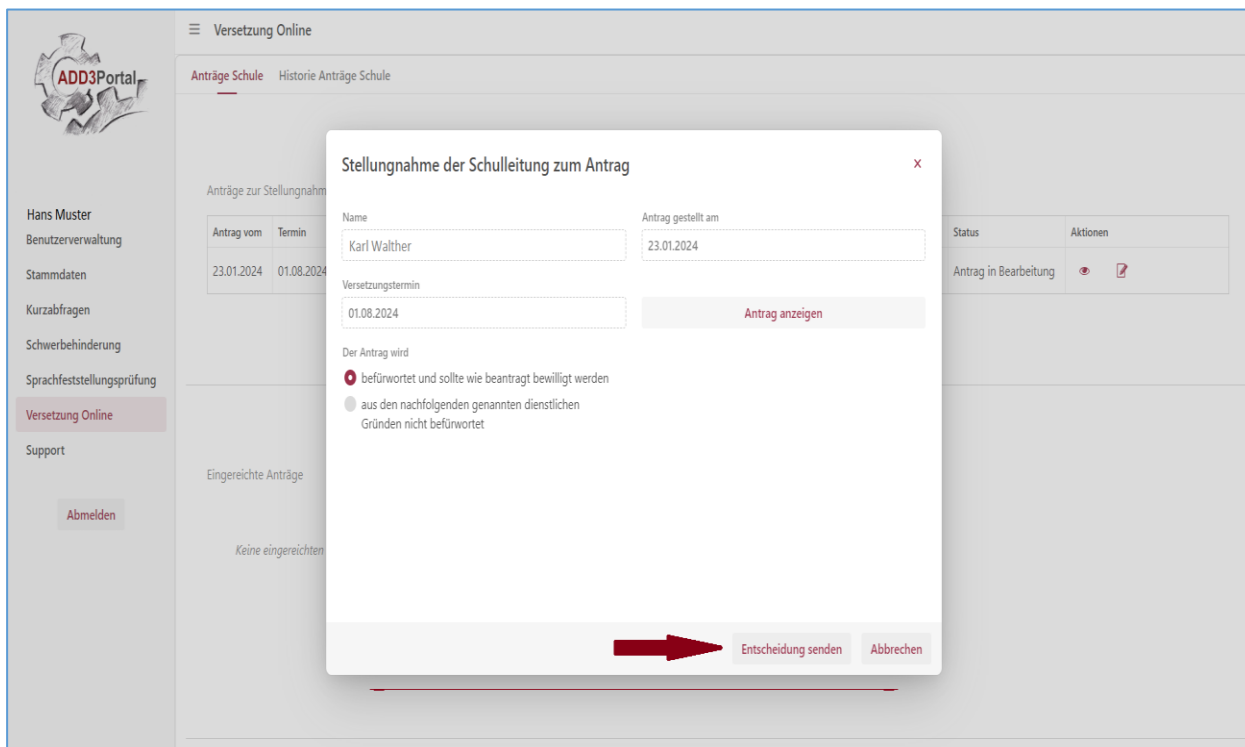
ADD3Portal

≡ Versetzung Online

Anträge Schule Historie Anträge Schule

Hans Muster
Benutzerverwaltung
Stammdaten
Kurzabfragen
Schwerbehinderung
Sprachfeststellungsprüfung
Versetzung Online
Support

Abmelden

Anträge zur Stellungnahm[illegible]

| Antrag vom | Termin | Status | Aktionen |
|---|---|---|---|
| 23.01.2024 | 01.08.2024 | Antrag in Bearbeitung | |

Eingereichte Anträge

Keine eingereichten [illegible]

Stellungnahme der Schulleitung zum Antrag

x

Name
Karl Walther

Antrag gestellt am
23.01.2024

Versetzungstermin
01.08.2024

Antrag anzeigen

Der Antrag wird

befürwortet und sollte wie beantragt bewilligt werden

aus den nachfolgenden genannten dienstlichen Gründen nicht befürwortet

Entscheidung senden

Abbrechen